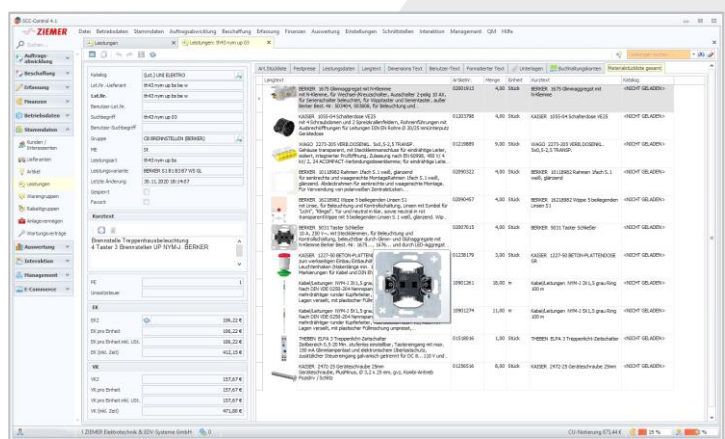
SOC-Control 4.1

ZIEMER

Datei Betriebsdaten Stammdaten Auftragsabwicklung Beschaffung Erfassung Finanzen Auswertung Einstellungen Schnittstellen Interaktion Management QM Hilfe

Suchen

Leistungen

Leistungen: 8h43 mym up 03

Auftragsabwicklung

Beschaffung

Erfassung

Finanzen

Betriebsdaten

Stammdaten

Kunden / Interessenten

Lieferanten

Artikel

Leistungen

Warengruppen

Rabattgruppen

Anlageverzeichnis

Wartungsverträge

Auswertung

Interaktion

Management

E-Commerce

Katalog

Lief.Nr. Lieferant

Lief.Nr.

Benutzer Lief.Nr.

Suchbegriff

Benutzer-Suchbegriff

Gruppe

ME

Leistungsart

Leistungsvariante

Letzte Änderung

Gesperrt

Favorit

Kurztext

Ebenstelle Treppenhausbeleuchtung 4 Taster 3 Brennstellen UP NYM-J. BERKER

PE

Umsatzsteuer

EK

EK2

EK pro Einheit

EK pro Einheit inkl. USt.

EK (inkl. Zeit)

VK

VK2

VK pro Einheit

VK pro Einheit inkl. USt.

VK (inkl. Zeit)

Art.Stückliste Festpreise Leistungsdaten Langtext Datanorm Text Benutzer-Text Formelierter Text Unterlagen Buchhaltungskonten Materialstückliste gesamt

Langtext

Artikelnr.

Menge

Einheit

Kurztext

Preis

BERKER 1675 Serienschalter mit N-Klemme

02001613

4,00

Stück

BERKER 1675 Serienschalter

<NICHT GELADEN>

KAISER 1055-04 Schalterdose VE25

01223788

4,00

Stück

WAGO 2273-205 VERBINDUNGSKLEMME

01229889

9,00

Stück

BERKER 10118982 Rahmen 1fach

02090322

4,00

Stück

BERKER 16218982 Wippe 5 bellegenden

02090457

4,00

Stück

BERKER 5031 Taster Schließer

02007015

4,00

Stück

KAISER 1227-50 BETON-PLATTENDOSE

01226179

3,00

Stück

Kabel/Leitungen NYM-J 3x1,5

10901261

38,00

m

Kabel/Leitungen NYM-J 5x1,5

10901274

11,00

m

THEBEN ELPA 3 Treppenlicht-Zeitschalter

01160016

1,00

Stück

KAISER 2472-25 Gerätestraube 25mm

01256516

8,00

Stück

<NICHT GELADEN>

I ZIEMER Elektrotechnik & EDV-Systeme GmbH

CU-Notierung 673,44 €